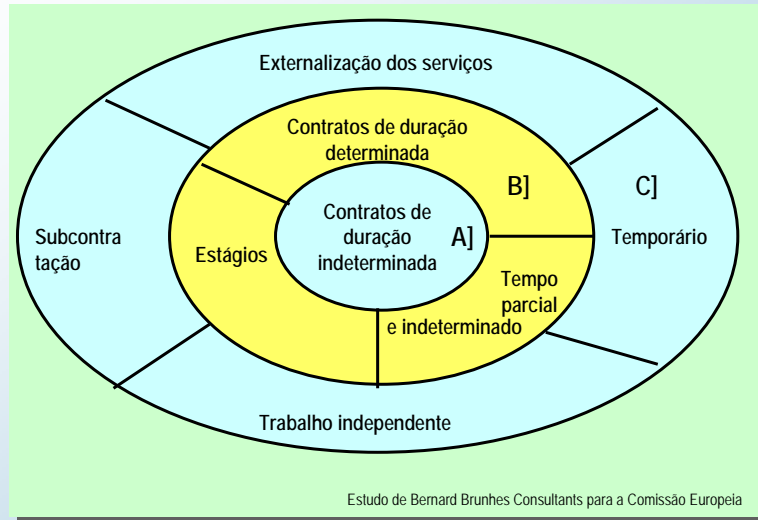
Externalização dos serviços

Contratos de duração determinada

B]

C]

Subcontra tação

Estágios

Contratos de duração indeterminada

A]

Temporário

Tempo parcial e indeterminado

Trabalho independente

Estudo de Bernard Brunhes Consultants para a Comissão Europeia